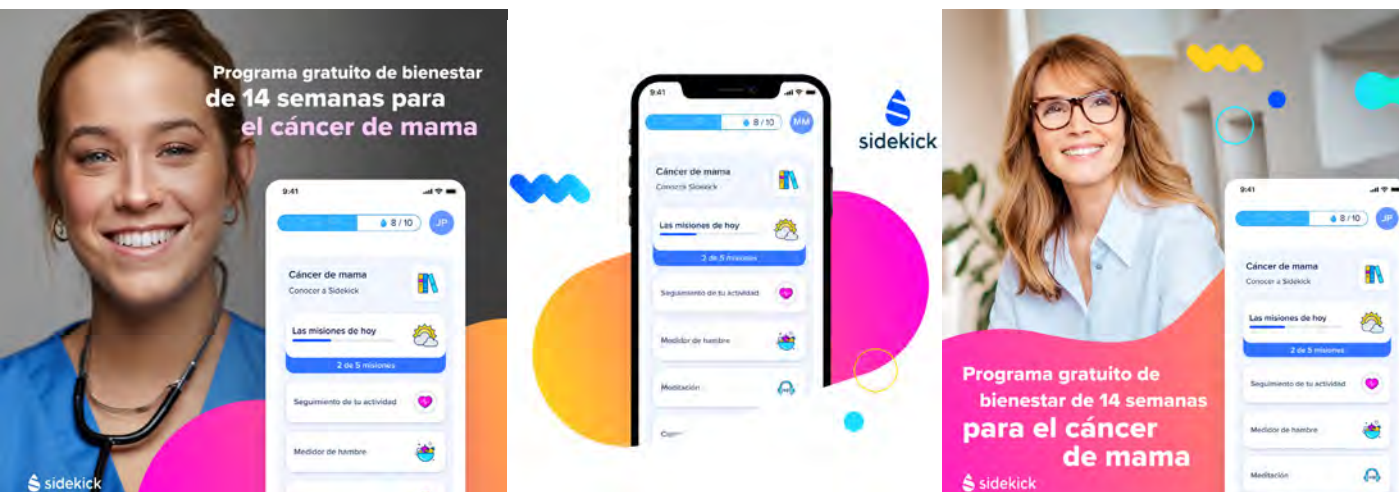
Programa gratuito de bienestar de 14 semanas para el cáncer de mama

9:41
8 / 10
JP
Cáncer de mama
Conocer a Sidekick
Las misiones de hoy
2 de 5 misiones
Seguimiento de tu actividad
Medidor de hambre

sidekick

9:41
8 / 10
MM
Cáncer de mama
Conocer a Sidekick
Las misiones de hoy
2 de 5 misiones
Seguimiento de tu actividad
Medidor de hambre
Meditación
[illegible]

sidekick

Programa gratuito de bienestar de 14 semanas para el cáncer de mama

9:41
8 / 10
Cáncer de mama
Conocer a Sidekick
Las misiones de hoy
2 de 5 misiones
Seguimiento de tu actividad
Medidor de hambre
Meditación

sidekick